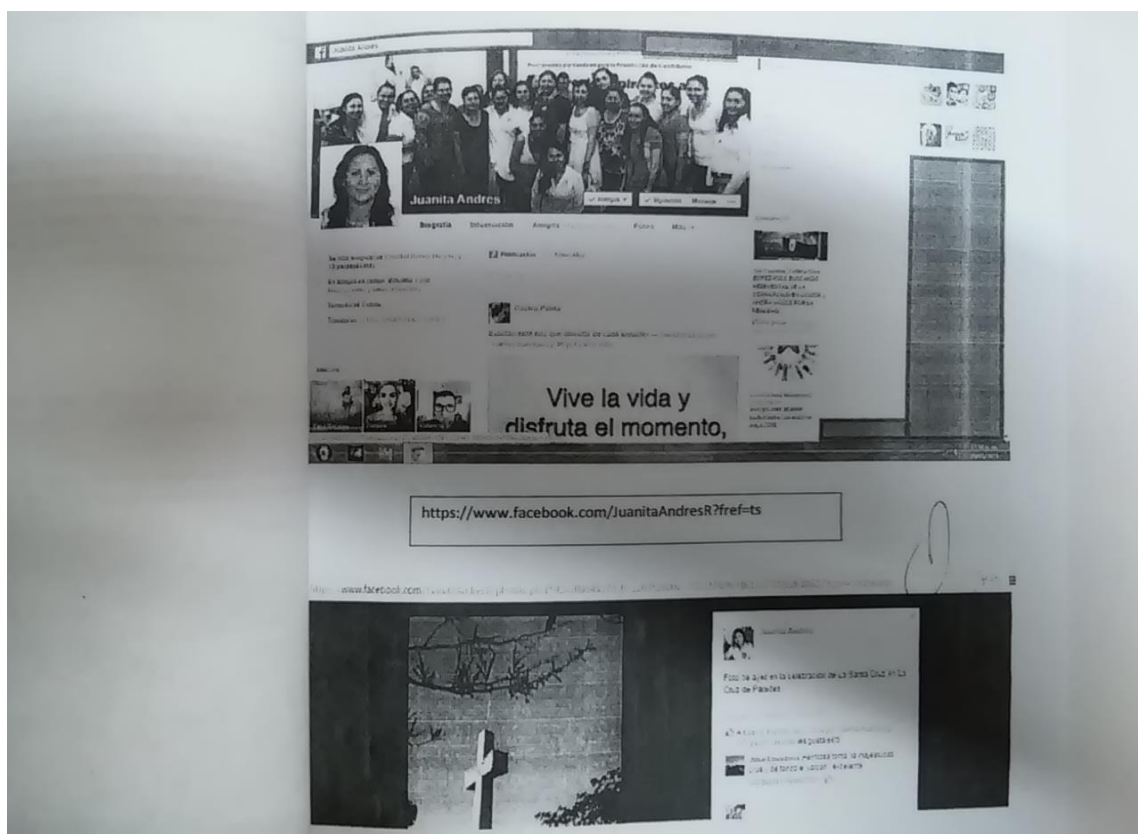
Juanita Andres

Juanita Andres

Biografía Información Amigos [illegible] Fotos Más

Publicación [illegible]

Vive la vida y disfruta el momento,

https://www.facebook.com/JuanitaAndresR?fref=ts

www.facebook.com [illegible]

Juanita Andres

Foto de ayer en la celebración de la Santa Cruz en La Cruz de Piedra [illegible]

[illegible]